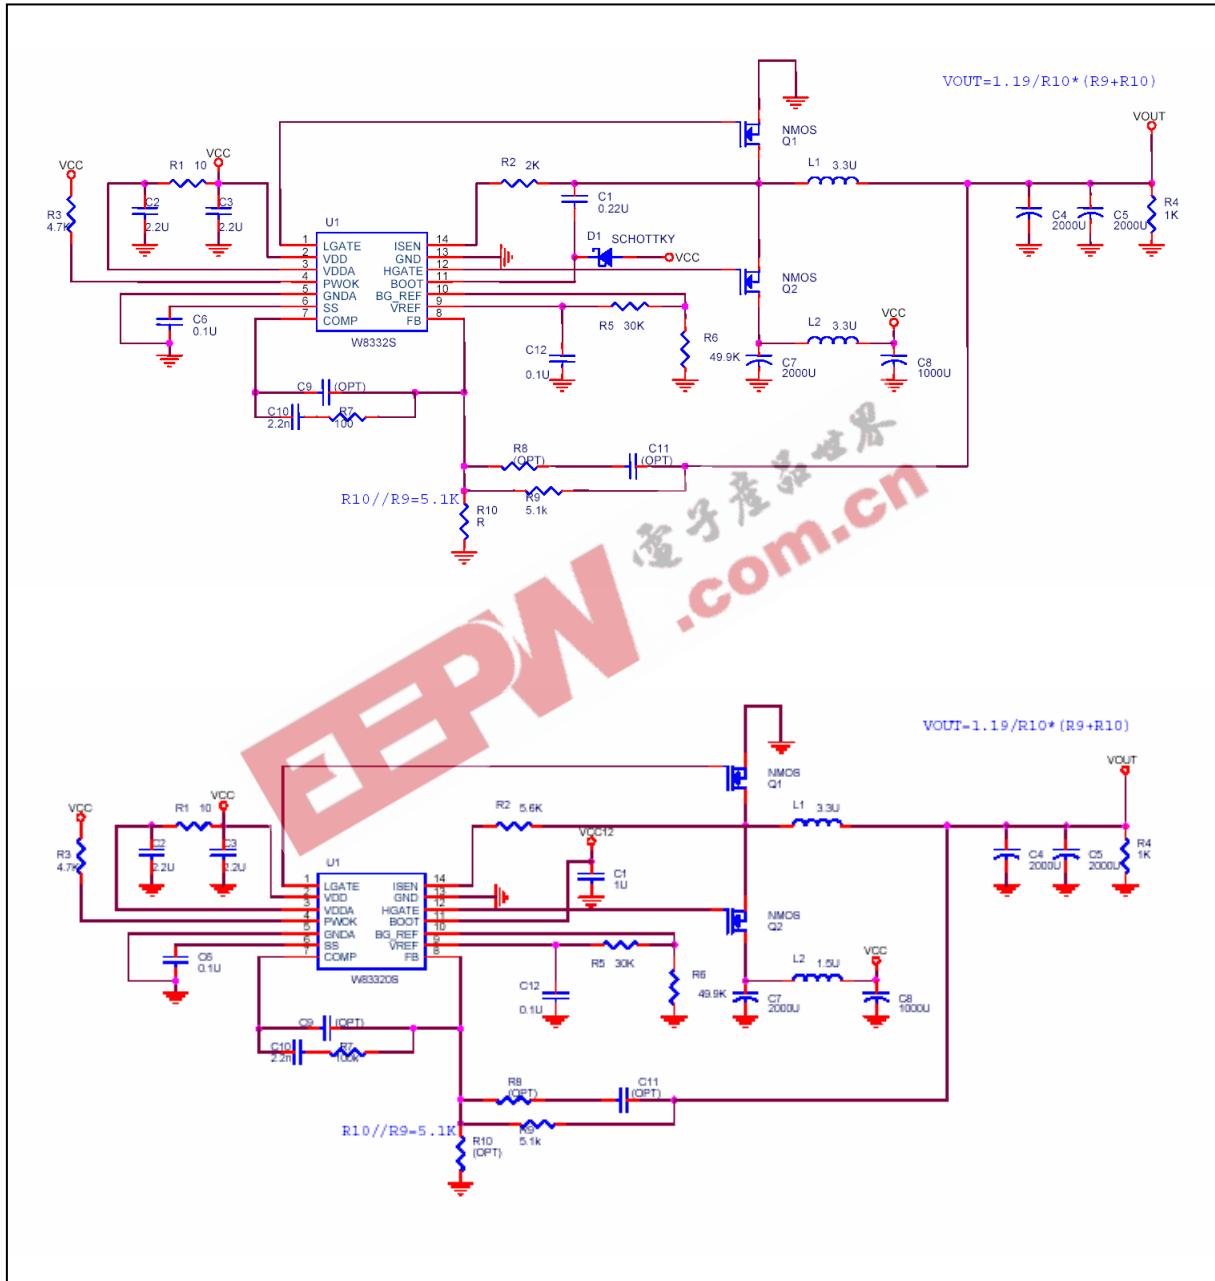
VOUT=1.19/R10*(R9+R10)

NMOS
Q1

VOUT

VCC
R1 10
VCC
R2 2K
L1 3.3U
C1
0.22U
R3
4.7K
C2
2.2U
C3
2.2U
C4
2000U
C5
2000U
R4
1K
U1
D1 SCHOTTKY
VCC
1 LGATE
2 VDD
3 VDDA
4 PWOK
5 GNDA
6 SS
7 COMP
ISEN 14
GND 13
HGATE 12
BOOT 11
BG_REF 10
VREF 9
FB 8
NMOS
Q2
C6
0.1U
R5 30K
R6
49.9K
L2 3.3U
VCC
W8332S
C12
0.1U
C7
2000U
C8
1000U
C9 (OPT)
C10
2.2n
R7
100
R8
(OPT)
C11
(OPT)
R10//R9=5.1K
R9
5.1k
R10
R

电子产品世界
EEPW .com.cn

VOUT=1.19/R10*(R9+R10)

NMOS
Q1
VOUT
VCC
R1 10
VCC
R2 5.6K
L1 3.3U
VCC12
R3
4.7K
C2
2.2U
C3
2.2U
C1
1U
C4
2000U
C5
2000U
R4
1K
U1
1 LGATE
2 VDD
3 VDDA
4 PWOK
5 GNDA
6 SS
7 COMP
ISEN 14
GND 13
HGATE 12
BOOT 11
BG_REF 10
VREF 9
FB 8
NMOS
Q2
C6
0.1U
R5 30K
R6
49.9K
L2 1.5U
VCC
W83320S
C12
0.1U
C7
2000U
C8
1000U
C9 (OPT)
C10
2.2n
R7
100k
R8
(OPT)
C11
(OPT)
R10//R9=5.1K
R9
5.1k
R10
(OPT)